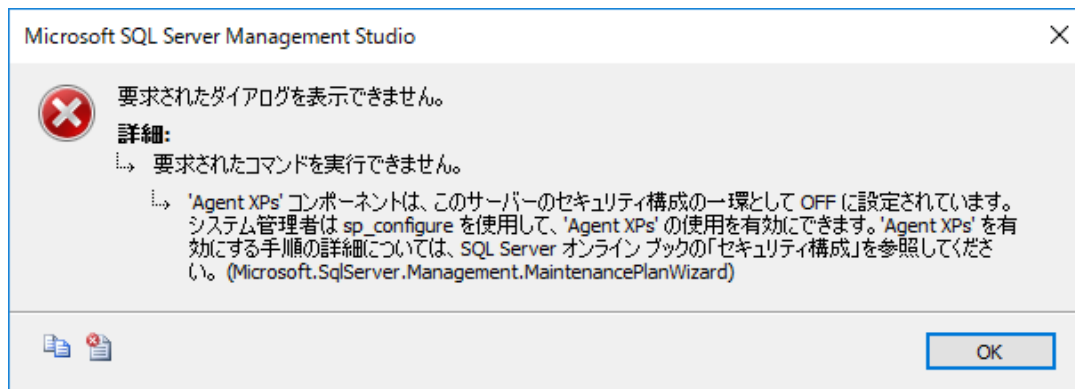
Microsoft SQL Server Management Studio

要求されたダイアログを表示できません。

詳細:

要求されたコマンドを実行できません。

'Agent XPs' コンポーネントは、このサーバーのセキュリティ構成の一環として OFF に設定されています。システム管理者は sp_configure を使用して、'Agent XPs' の使用を有効にできます。'Agent XPs' を有効にする手順の詳細については、SQL Server オンライン ブックの「セキュリティ構成」を参照してください。(Microsoft.SqlServer.Management.MaintenancePlanWizard)

OK